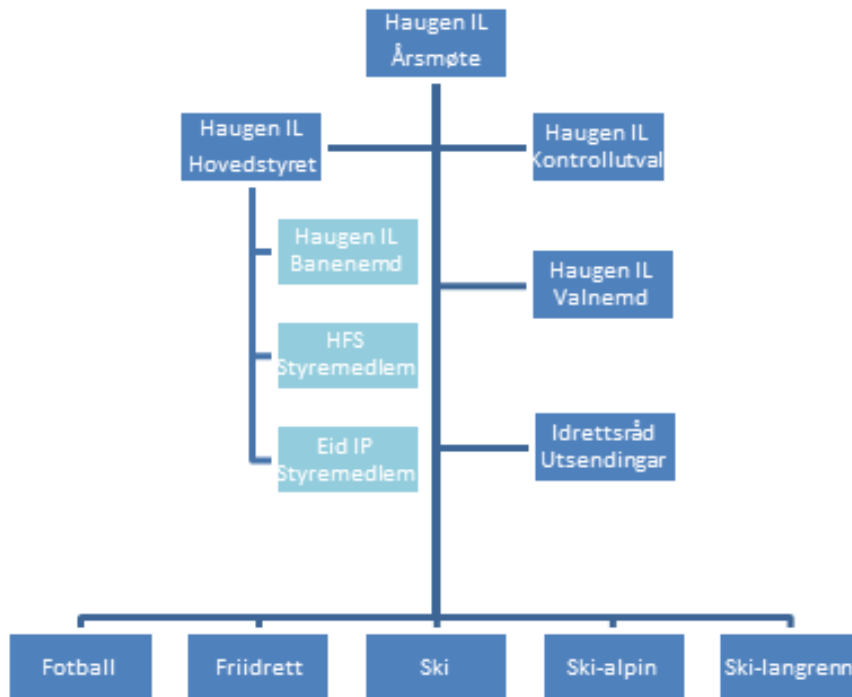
Haugen IL
Årsmøte

Haugen IL
Hovedstyret

Haugen IL
Kontrollutval

Haugen IL
Banenemd

Haugen IL
Valnemd

HFS
Styremedlem

Eid IP
Styremedlem

Idrettsråd
Utsendingar

Fotball

Friidrett

Ski

Ski-alpin

Ski-langrenn